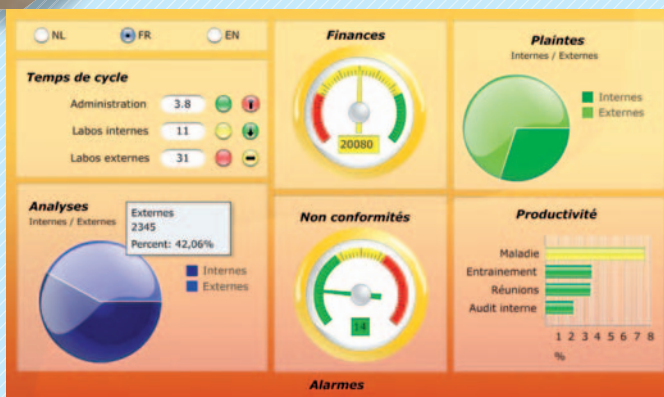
NL FR EN

Temps de cycle

| | | |
|---|---|---|
| Administration | 3.8 | |
| Labos internes | 11 | |
| Labos externes | 31 | |

Finances

20080

Plaintes
Internes / Externes

Internes
Externes

Analyses
Internes / Externes

Externes
2345
Percent: 42,06%

Internes
Externes

Non conformités

14

Productivité

Maladie
Entrainement
Réunions
Audit interne

1 2 3 4 5 6 7 8
%

Alarmes